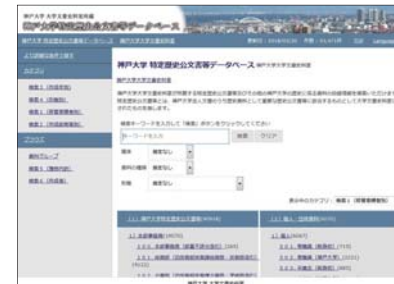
神戸大学 特定歴史公文書等データベース

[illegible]

神戸大学 特定歴史公文書等データベース

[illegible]

検索キーワードを入力して「検索」ボタンをクリックしてください

キーワードを入力

検索

クリア

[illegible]

指定なし

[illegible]

指定なし

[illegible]

指定なし

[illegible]